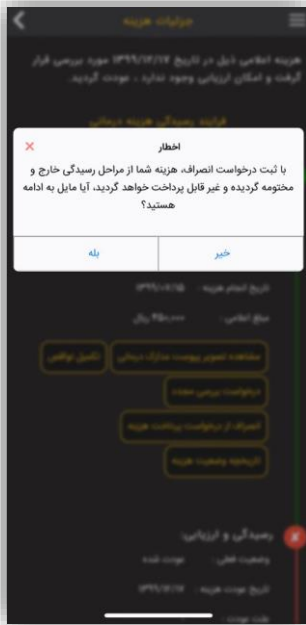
جزئیات هزینه

هزینه اعلامی ذیل در تاریخ ۱۳۹۹/۱۲/۱۷ مورد بررسی قرار گرفت و امکان ارزیابی وجود ندارد ، عودت گردید.

فرایند رسیدگی هزینه درمانی

اخطار

با ثبت درخواست انصراف، هزینه شما از مراحل رسیدگی خارج و مختومه گردیده و غیر قابل پرداخت خواهد گردید، آیا مایل به ادامه هستید؟

خیر

بله

تاریخ انجام هزینه: ۱۳۹۹/۱۲/۱۵

مبلغ اعلامی: ۲۵۰,۰۰۰ ریال

مشاهده تصویر پیوست مدارک درمانی

تکمیل نواقص

درخواست بررسی مجدد

انصراف از درخواست پرداخت هزینه

تاریخچه وضعیت هزینه

رسیدگی و ارزیابی

وضعیت فعلی: عودت شده

تاریخ عودت هزینه: ۱۳۹۹/۱۲/۱۷

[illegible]